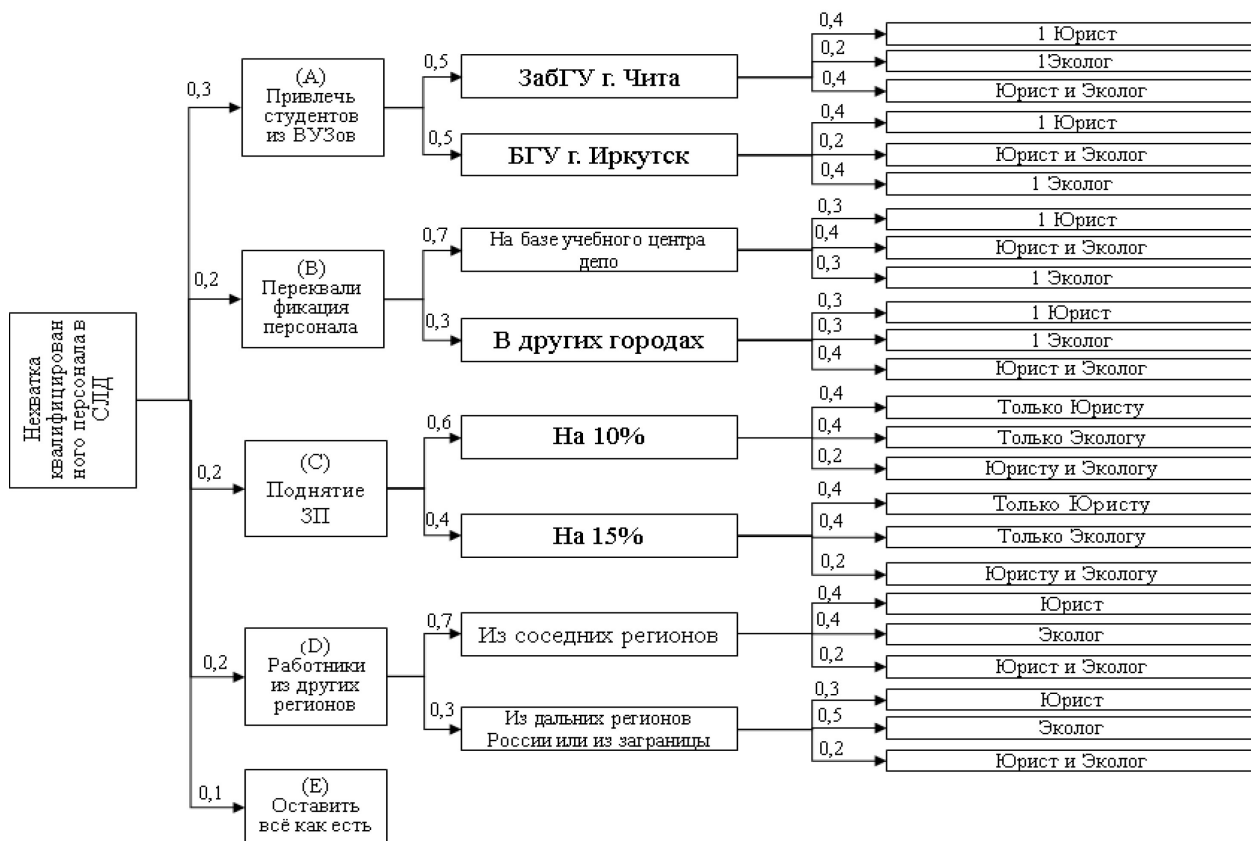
Нехватка квалифицированного персонала в СЛД

0,3
(A) Привлечь студентов из ВУЗов

0,5
ЗабГУ г. Чита

0,4
1 Юрист
0,2
1Эколог
0,4
Юрист и Эколог

0,5
БГУ г. Иркутск

0,4
1 Юрист
0,2
Юрист и Эколог
0,4
1 Эколог

0,2
(B) Переквалификация персонала

0,7
На базе учебного центра депо

0,3
1 Юрист
0,4
Юрист и Эколог
0,3
1 Эколог

0,3
В других городах

0,3
1 Юрист
0,3
1 Эколог
0,4
Юрист и Эколог

0,2
(C) Поднятие ЗП

0,6
На 10%

0,4
Только Юристу
0,4
Только Экологу
0,2
Юристу и Экологу

0,4
На 15%

0,4
Только Юристу
0,4
Только Экологу
0,2
Юристу и Экологу

0,2
(D) Работники из других регионов

0,7
Из соседних регионов

0,4
Юрист
0,4
Эколог
0,2
Юрист и Эколог

0,3
Из дальних регионов России или из заграницы

0,3
Юрист
0,5
Эколог
0,2
Юрист и Эколог

0,1
(E) Оставить всё как есть